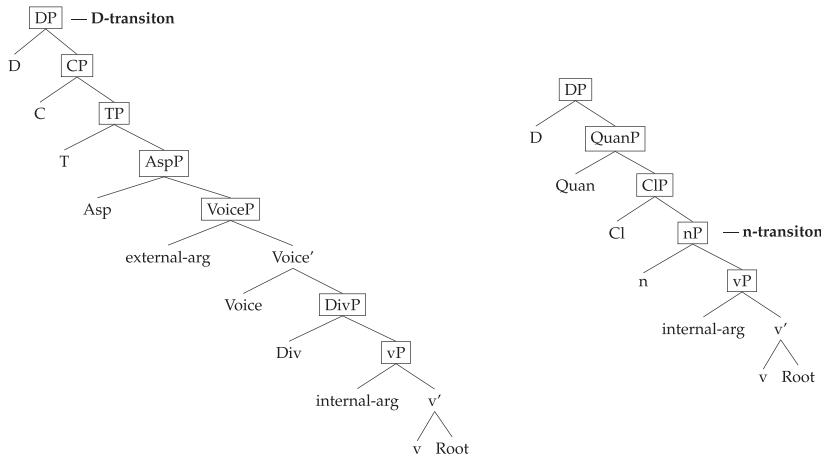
DP — D-transiton

D

CP

C

TP

T

AspP

Asp

VoiceP

external-arg

Voice′

Voice

DivP

Div

vP

internal-arg

v′

v

Root

DP

D

QuanP

Quan

ClP

Cl

nP — n-transiton

n

vP

internal-arg

v′

v

Root